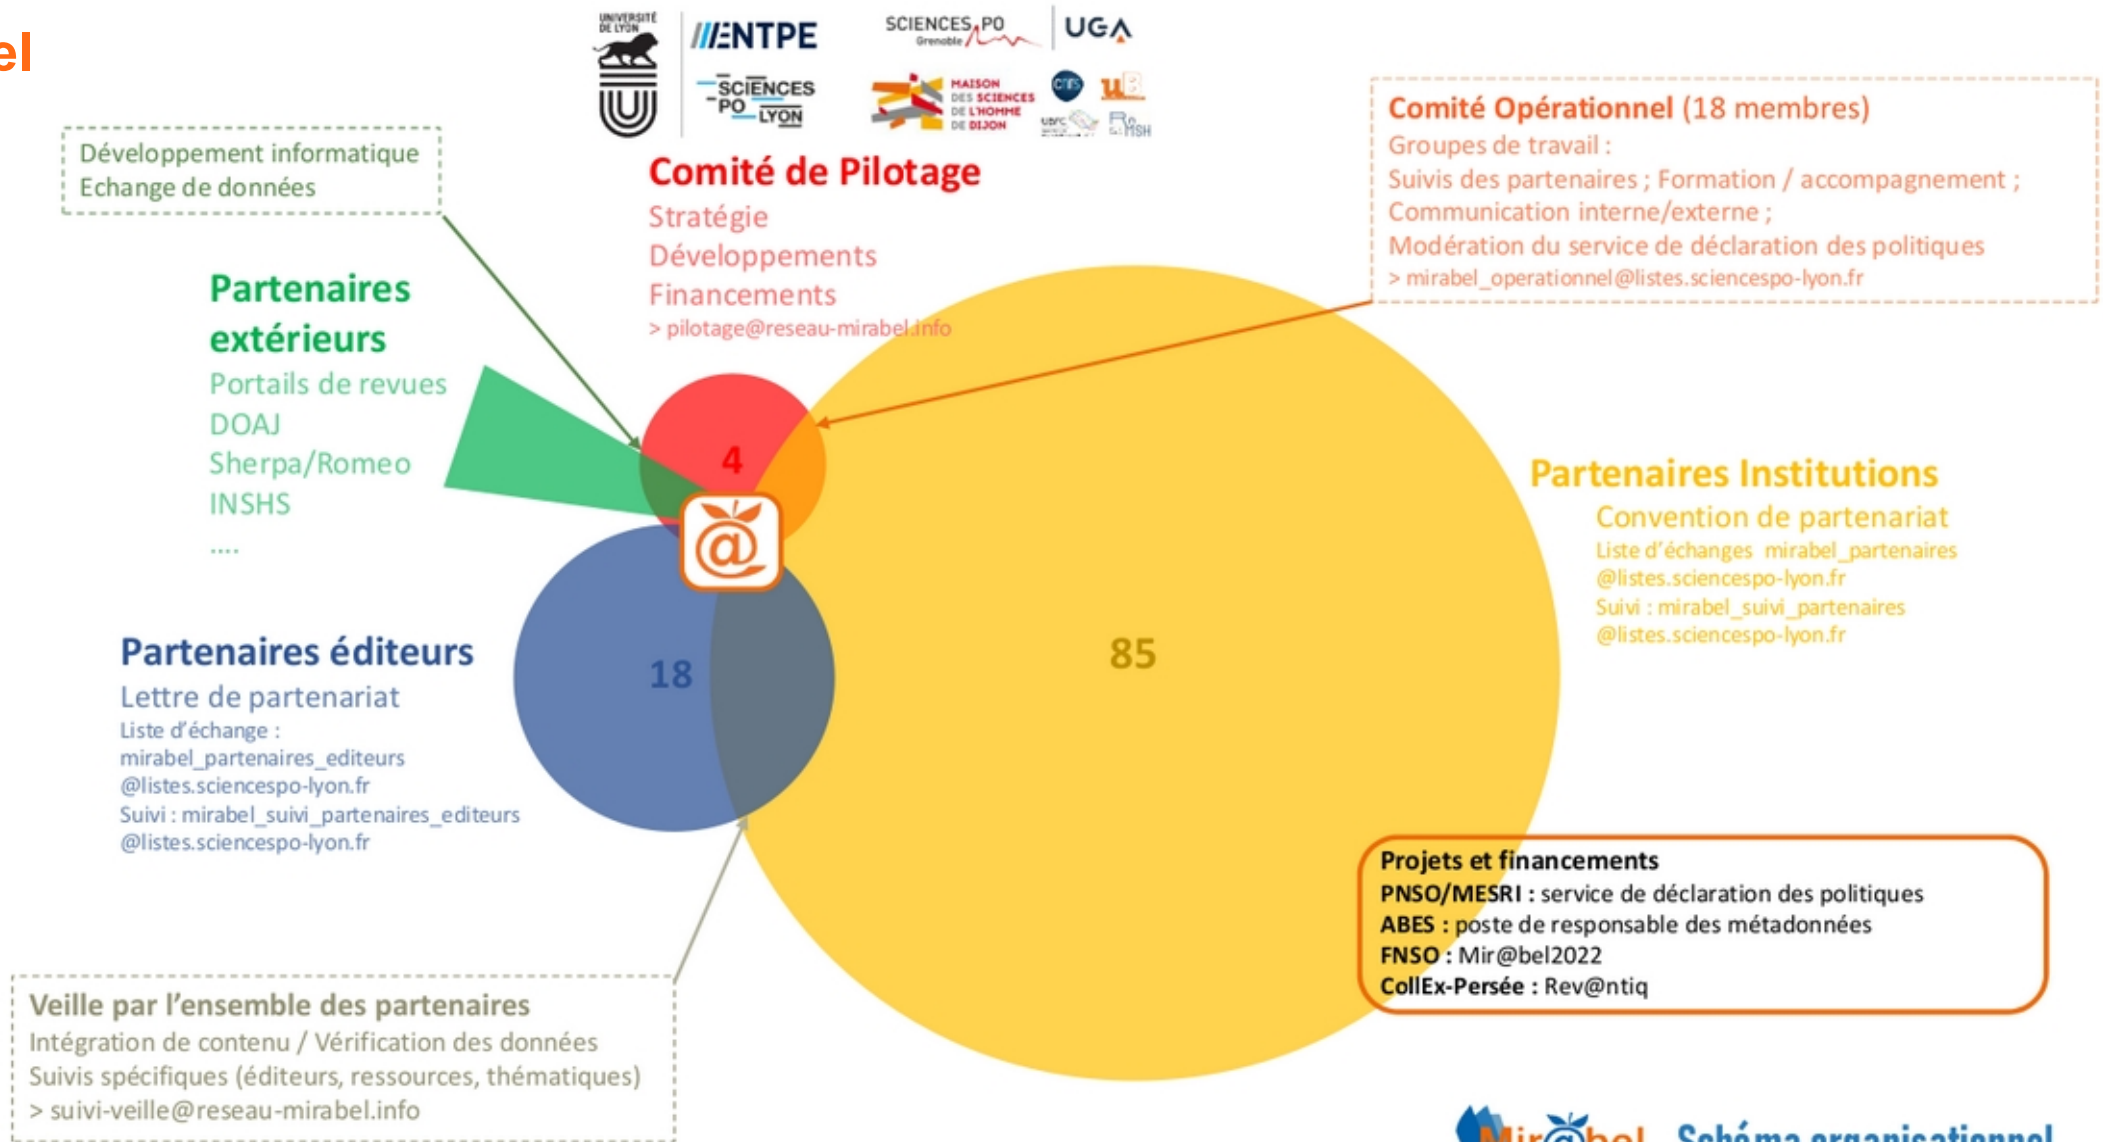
el

UNIVERSITÉ DE LYON

ENTPE

SCIENCES PO LYON

SCIENCES PO Grenoble

UGA

MAISON DES SCIENCES DE L'HOMME DE DIJON

cnrs

uB

MSH

Développement informatique
Echange de données

Comité de Pilotage
Stratégie
Développements
Financements
> pilotage@reseau-mirabel.info

Comité Opérationnel (18 membres)
Groupes de travail :
Suivis des partenaires ; Formation / accompagnement ;
Communication interne/externe ;
Modération du service de déclaration des politiques
> mirabel_operationnel@listes.sciencespo-lyon.fr

Partenaires extérieurs
Portails de revues
DOAJ
Sherpa/Romeo
INSHS
....

4

Partenaires Institutions
Convention de partenariat
Liste d'échanges mirabel_partenaires @listes.sciencespo-lyon.fr
Suivi : mirabel_suivi_partenaires @listes.sciencespo-lyon.fr

Partenaires éditeurs
Lettre de partenariat
Liste d'échange :
mirabel_partenaires_editeurs
@listes.sciencespo-lyon.fr
Suivi : mirabel_suivi_partenaires_editeurs
@listes.sciencespo-lyon.fr

18

85

Projets et financements
PNSO/MESRI : service de déclaration des politiques
ABES : poste de responsable des métadonnées
FNSO : Mir@bel2022
CollEx-Persée : Rev@ntiq

Veille par l'ensemble des partenaires
Intégration de contenu / Vérification des données
Suivis spécifiques (éditeurs, ressources, thématiques)
> suivi-veille@reseau-mirabel.info

Mir@bel Schéma organisationnel